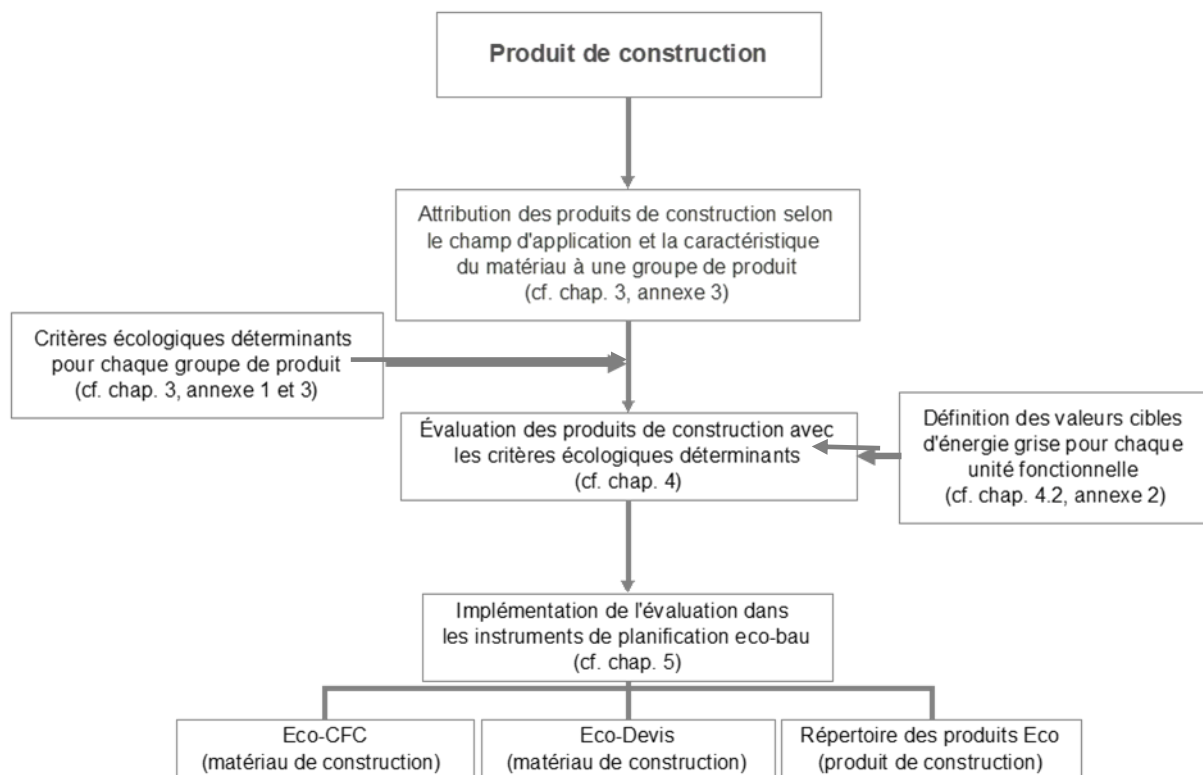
Produit de construction

Attribution des produits de construction selon le champ d'application et la caractéristique du matériau à une groupe de produit (cf. chap. 3, annexe 3)

Critères écologiques déterminants pour chaque groupe de produit (cf. chap. 3, annexe 1 et 3)

Évaluation des produits de construction avec les critères écologiques déterminants (cf. chap. 4)

Définition des valeurs cibles d'énergie grise pour chaque unité fonctionnelle (cf. chap. 4.2, annexe 2)

Implémentation de l'évaluation dans les instruments de planification eco-bau (cf. chap. 5)

Eco-CFC (matériau de construction)

Eco-Devis (matériau de construction)

Répertoire des produits Eco (produit de construction)